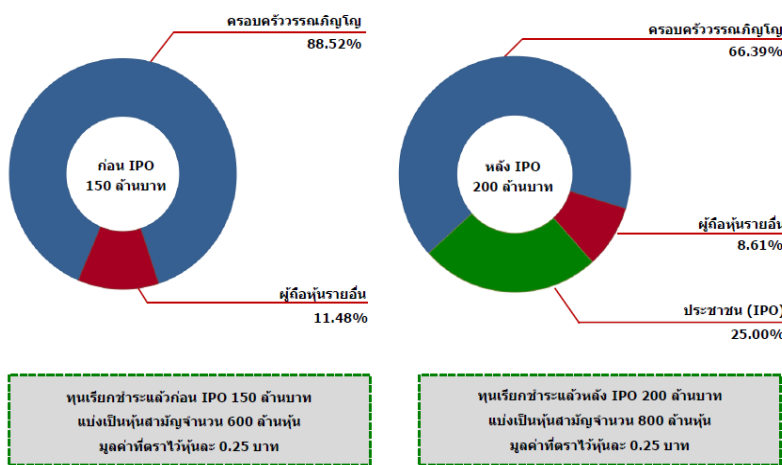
ครอบครัววรรณภิญโญ
88.52%

ก่อน IPO
150 ล้านบาท

ผู้ถือหุ้นรายอื่น
11.48%

ครอบครัววรรณภิญโญ
66.39%

หลัง IPO
200 ล้านบาท

ผู้ถือหุ้นรายอื่น
8.61%

ประชาชน (IPO)
25.00%

ทุนเรียกชำระแล้วก่อน IPO 150 ล้านบาท
แบ่งเป็นหุ้นสามัญจำนวน 600 ล้านหุ้น
มูลค่าที่ตราไว้หุ้นละ 0.25 บาท

ทุนเรียกชำระแล้วหลัง IPO 200 ล้านบาท
แบ่งเป็นหุ้นสามัญจำนวน 800 ล้านหุ้น
มูลค่าที่ตราไว้หุ้นละ 0.25 บาท